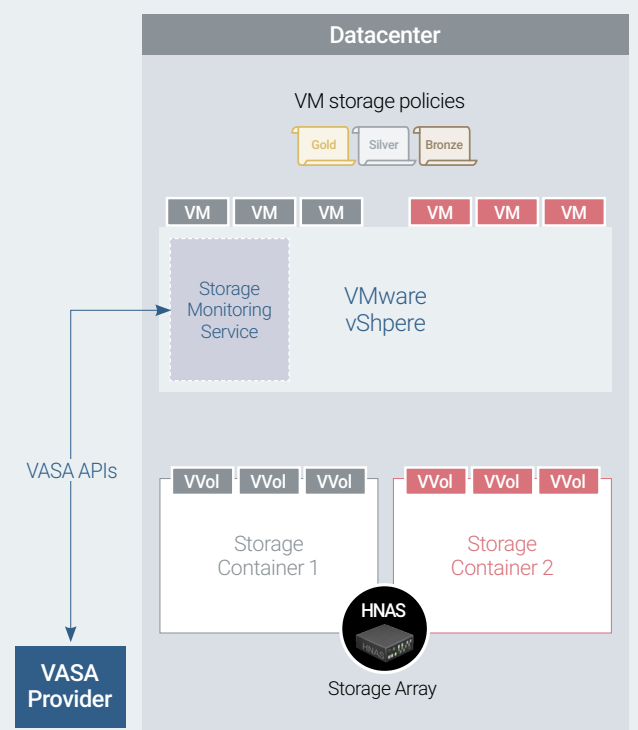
Datacenter

VM storage policies

Gold Silver Bronze

VM VM VM VM VM VM

Storage Monitoring Service

VMware vShpere

VASA APIs

VVol VVol VVol

Storage Container 1

VVol VVol VVol

Storage Container 2

HNAS

Storage Array

VASA Provider